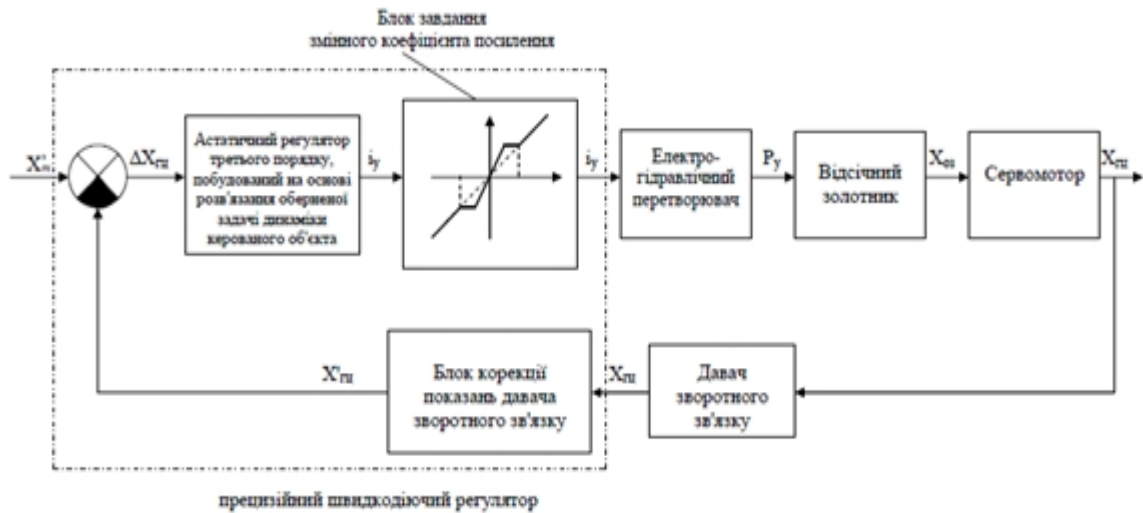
Блок завдання змінного коефіцієнта посилення

$X^*_{гп}$

$\Delta X_{гп}$

Астатичний регулятор третього порядку, побудований на основі розв'язання оберненої задачі динаміки керованого об'єкта

$i_y$

$i_y$

Електро-гідравлічний перетворювач

$P_y$

Відсічний золотник

$X_{0з}$

Сервомотор

$X_{гп}$

$X'_{гп}$

Блок корекції показань давача зворотного зв'язку

$X_{гп}$

Давач зворотного зв'язку

прецизійний швидкодіючий регулятор